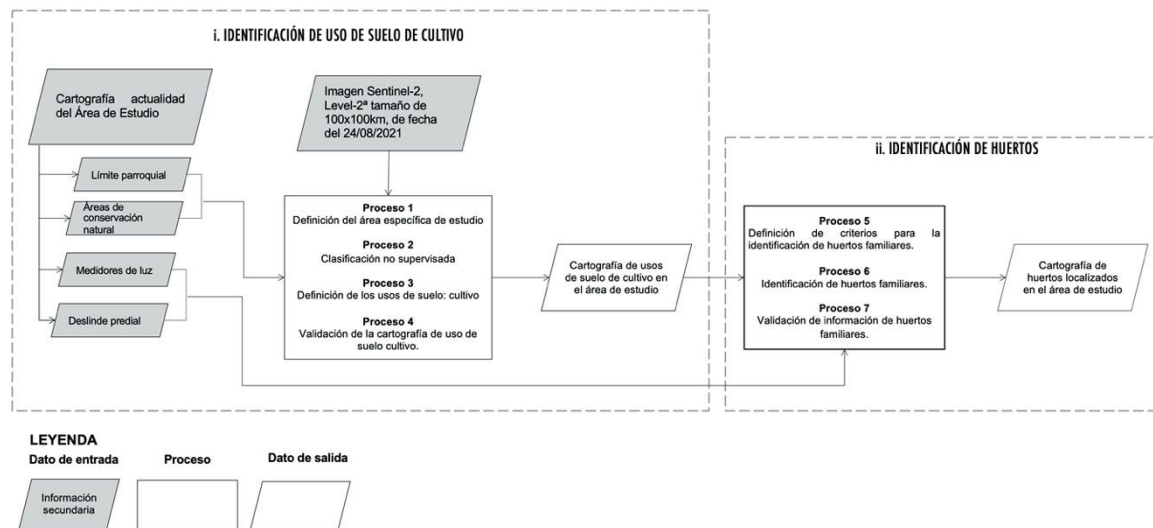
i. IDENTIFICACIÓN DE USO DE SUELO DE CULTIVO

Cartografía actualidad del Área de Estudio

Imagen Sentinel-2, Level-2ª tamaño de 100x100km, de fecha del 24/08/2021

Límite parroquial

Áreas de conservación natural

Medidores de luz

Deslinde predial

Proceso 1
Definición del área específica de estudio

Proceso 2
Clasificación no supervisada

Proceso 3
Definición de los usos de suelo: cultivo

Proceso 4
Validación de la cartografía de uso de suelo cultivo.

Cartografía de usos de suelo de cultivo en el área de estudio

ii. IDENTIFICACIÓN DE HUERTOS

Proceso 5
Definición de criterios para la identificación de huertos familiares.

Proceso 6
Identificación de huertos familiares.

Proceso 7
Validación de información de huertos familiares.

Cartografía de huertos localizados en el área de estudio

LEYENDA
Dato de entrada
Proceso
Dato de salida

Información secundaria